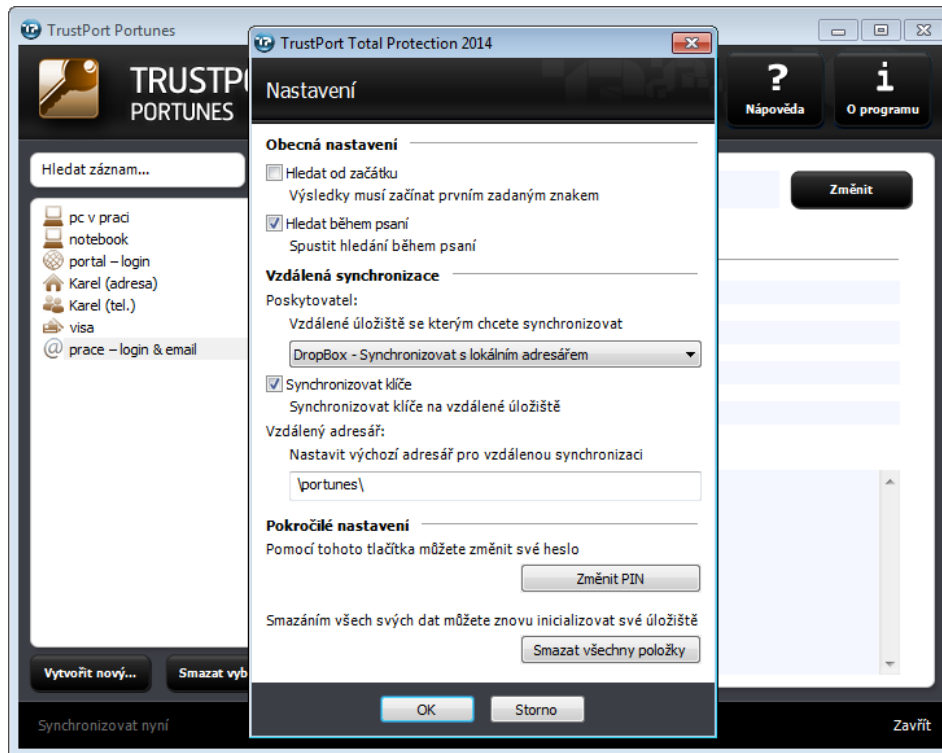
TrustPort Portunes

TRUSTP
PORTUNES

Nápověda
O programu

Hledat záznam...

pc v praci
notebook
portal – login
Karel (adresa)
Karel (tel.)
visa
prace – login & email

Změnit

Vytvořit nový...
Smazat vyb

Synchronizovat nyní
Zavřít

TrustPort Total Protection 2014

Nastavení

Obecná nastavení

Hledat od začátku
Výsledky musí začínat prvním zadaným znakem

Hledat během psaní
Spustit hledání během psaní

Vzdálená synchronizace

Poskytovatel:
Vzdálené úložiště se kterým chcete synchronizovat

DropBox - Synchronizovat s lokálním adresářem

Synchronizovat klíče
Synchronizovat klíče na vzdálené úložiště

Vzdálený adresář:
Nastavit výchozí adresář pro vzdálenou synchronizaci

\portunes\

Pokročilé nastavení

Pomocí tohoto tlačítka můžete změnit své heslo

Změnit PIN

Smazáním všech svých dat můžete znovu inicializovat své úložiště

Smazat všechny položky

OK
Storno